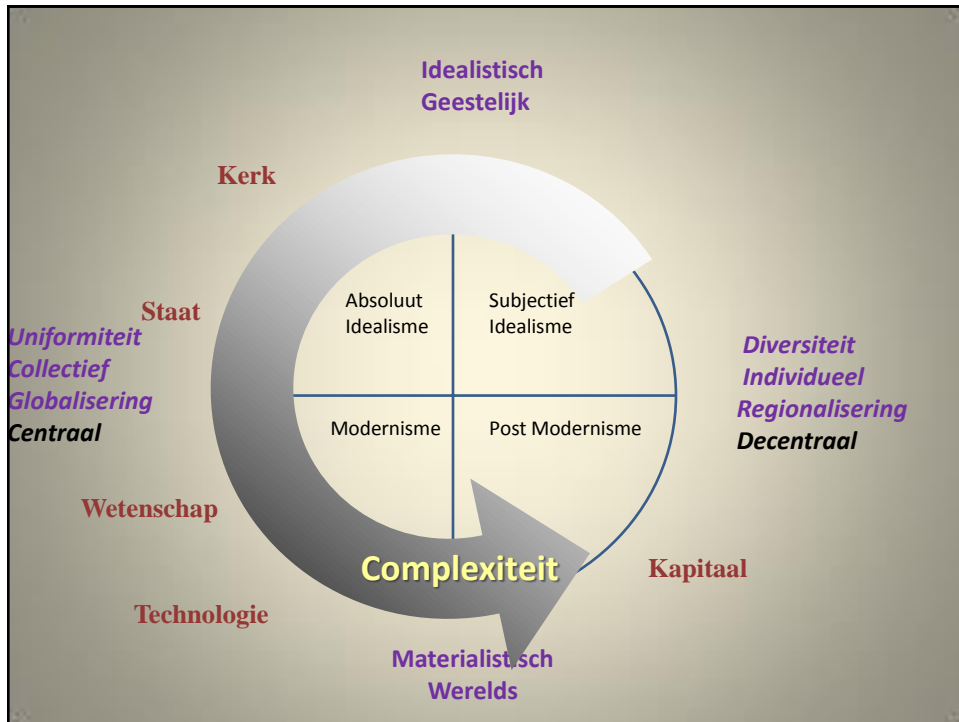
Idealistisch
Geestelijk

Kerk

Staat

Uniformiteit
Collectief
Globalisering
Centraal

Absoluut Idealisme

Subjectief Idealisme

Modernisme

Post Modernisme

Diversiteit
Individueel
Regionalisering
Decentraal

Wetenschap

Complexiteit

Kapitaal

Technologie

Materialistisch
Werelds